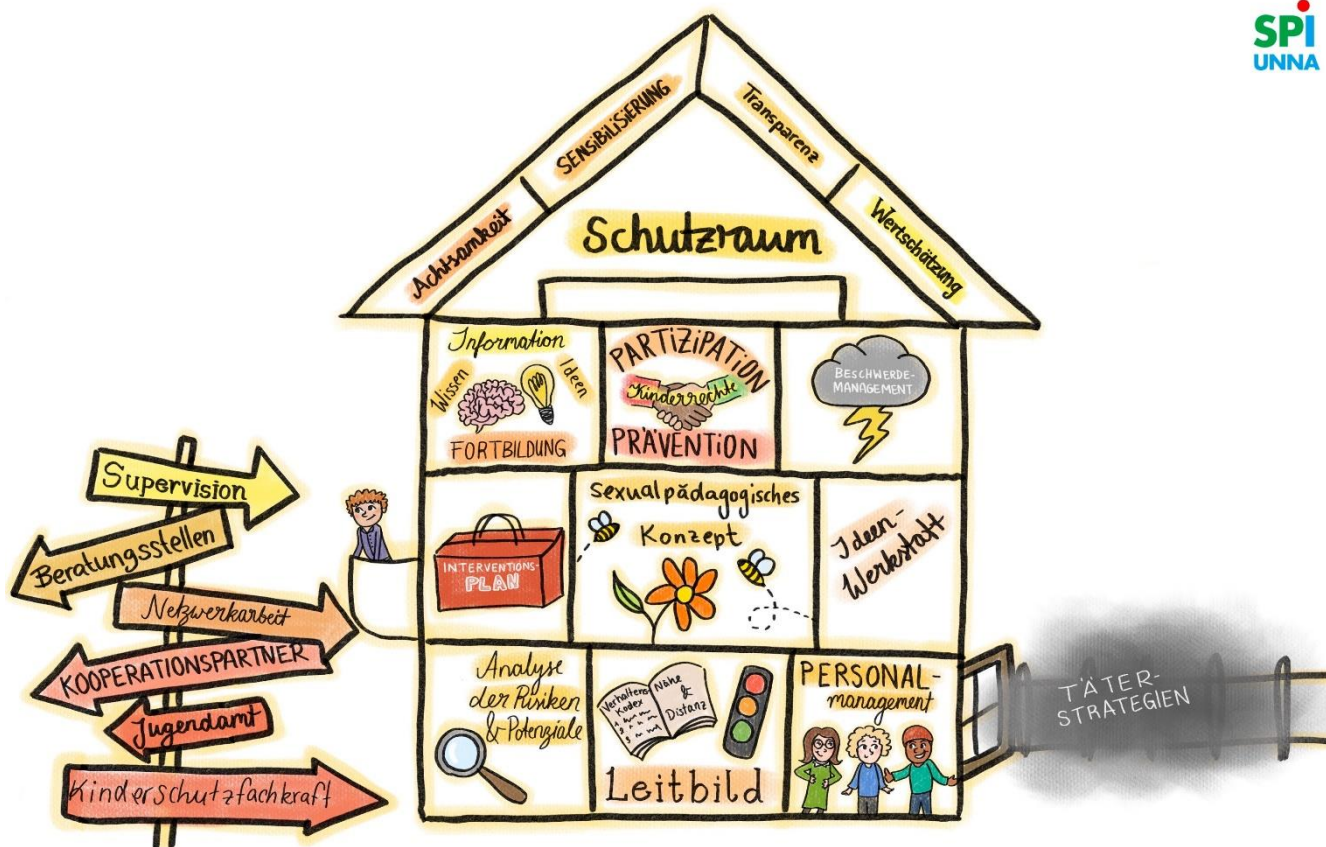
SPI UNNA

Achtsamkeit
SENSIBILISIERUNG
Transparenz
Wertschätzung

Schutzraum

Information
Wissen
Ideen
FORTBILDUNG

PARTIZIPATION
Kinderrechte
PRÄVENTION

BESCHWERDE-MANAGEMENT

Supervision
Beratungsstellen
Netzwerkarbeit
KOOPERATIONSPARTNER
Jugendamt
Kinderschutzfachkraft

INTERVENTIONS-PLAN

Sexualpädagogisches Konzept

Ideen-Werkstatt

Analyse der Risiken & Potenziale

Verhaltens-Kodex
Nähe & Distanz
Leitbild

PERSONAL-management

TÄTER-STRATEGIEN